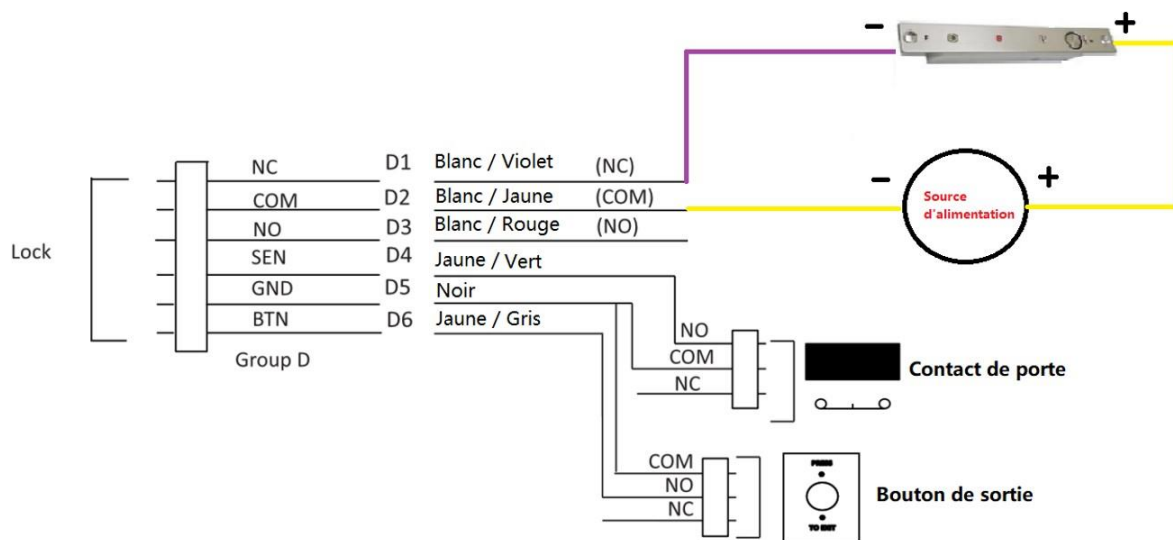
−
+
NC
D1
Blanc / Violet
(NC)
COM
D2
Blanc / Jaune
(COM)
−
Source d'alimentation
+
NO
D3
Blanc / Rouge
(NO)
Lock
SEN
D4
Jaune / Vert
GND
D5
Noir
BTN
D6
Jaune / Gris
Group D
NO
COM
NC
Contact de porte
COM
NO
NC
PRESS
TO EXIT
Bouton de sortie